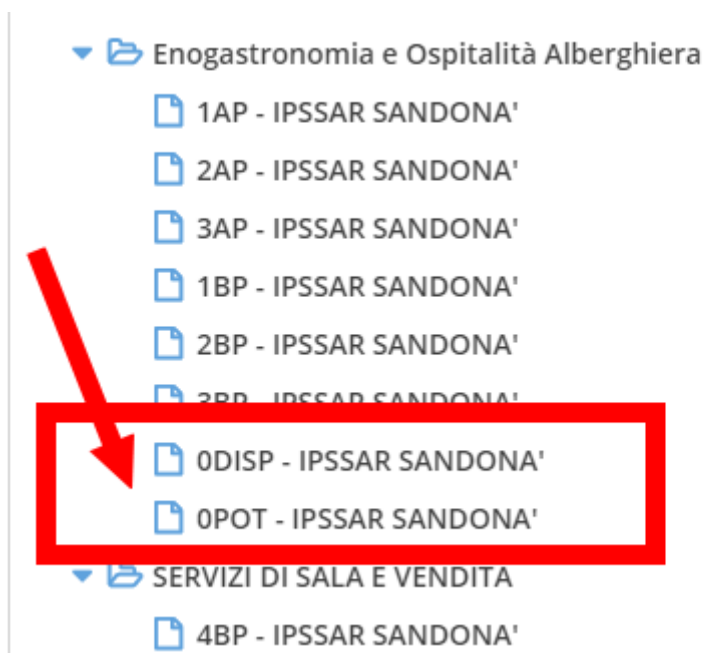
Enogastronomia e Ospitalità Alberghiera

1AP - IPSSAR SANDONA'

2AP - IPSSAR SANDONA'

3AP - IPSSAR SANDONA'

1BP - IPSSAR SANDONA'

2BP - IPSSAR SANDONA'

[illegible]

0DISP - IPSSAR SANDONA'

0POT - IPSSAR SANDONA'

SERVIZI DI SALA E VENDITA

4BP - IPSSAR SANDONA'